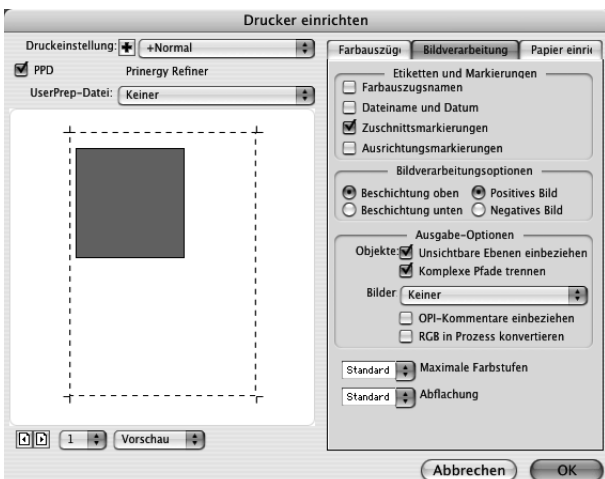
Drucker einrichten

Druckeinstellung: +Normal

PPD Prinergy Refiner

UserPrep-Datei: Keiner

1 Vorschau

Farbauszüg Bildverarbeitung Papier einric

Etiketten und Markierungen
Farbauszugsnamen
Dateiname und Datum
Zuschnittsmarkierungen
Ausrichtungsmarkierungen

Bildverarbeitungsoptionen
Beschichtung oben Positives Bild
Beschichtung unten Negatives Bild

Ausgabe-Optionen
Objekte: Unsichtbare Ebenen einbeziehen
Komplexe Pfade trennen
Bilder Keiner
OPI-Kommentare einbeziehen
RGB in Prozess konvertieren

Standard Maximale Farbstufen
Standard Abflachung

Abbrechen OK